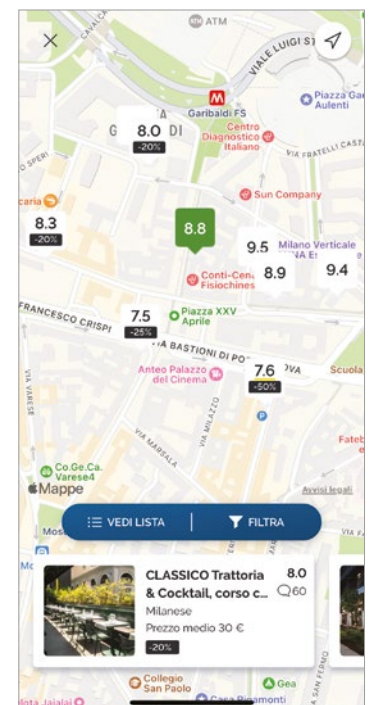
ATM
VIALE LUIGI ST
Piazza Gae Aulenti
Garibaldi FS
G 8.0 DI
-20%
Centro Diagnostico Italiano
VIA FRATELLI CASTA
SPERI
Sun Company
caria
8.3
-20%
8.8
9.5
Milano Verticale UNA E
8.9
9.4
Conti-Cena Fisiochines
FRANCESCO CRISPI
7.5
-25%
Piazza XXV Aprile
VIA BASTIONI DI PO
Anteo Palazzo del Cinema
7.6
-50%
Scuola
VIA VARESE
VIA MILAZZO
VIA MARSALA
Co.Ge.Ca. Varese4
Mappe
Avvisi legali
Fateb
VEDI LISTA
FILTRA
CLASSICO Trattoria & Cocktail, corso c...
8.0
60
Milanese
Prezzo medio 30 €
-20%
Collegio San Paolo
Gea
Jaialai
Casa Rigamonti